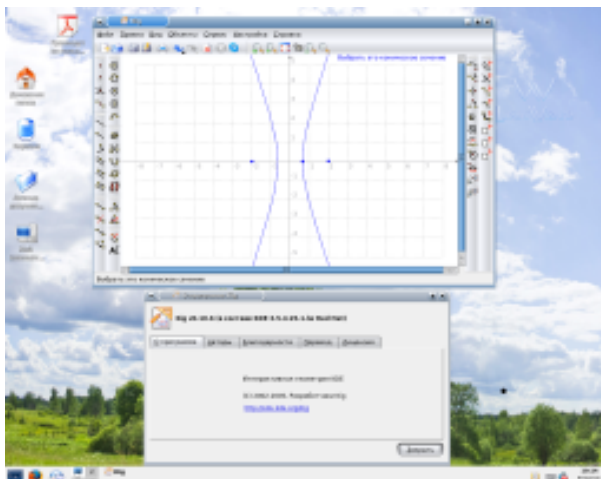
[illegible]

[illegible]

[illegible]

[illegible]

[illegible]

Файл Правка Вид Объекты Опции Настройка Справка

Выберите ось в контекстном меню

Выбрать ось в контекстном меню

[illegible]

Kig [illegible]

О программе Авторы Благодарности Лицензия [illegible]

Интерактивная геометрия KDE

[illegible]

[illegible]

Закрыть

Kig